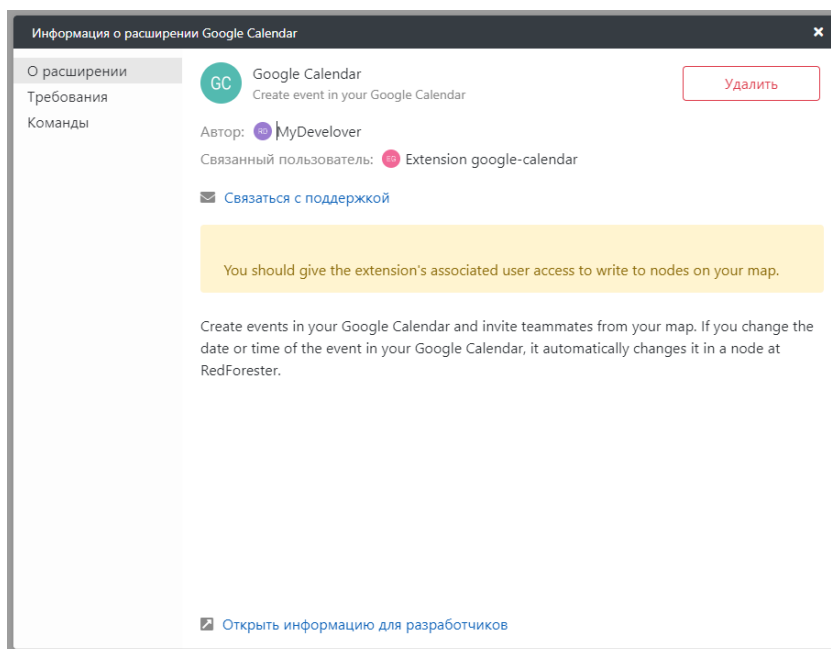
Информация о расширении Google Calendar ×

О расширении
Требования
Команды

GC Google Calendar
Create event in your Google Calendar

Удалить

Автор: RD MyDevelover

Связанный пользователь: EG Extension google-calendar

Связаться с поддержкой

You should give the extension's associated user access to write to nodes on your map.

Create events in your Google Calendar and invite teammates from your map. If you change the date or time of the event in your Google Calendar, it automatically changes it in a node at RedForester.

Открыть информацию для разработчиков